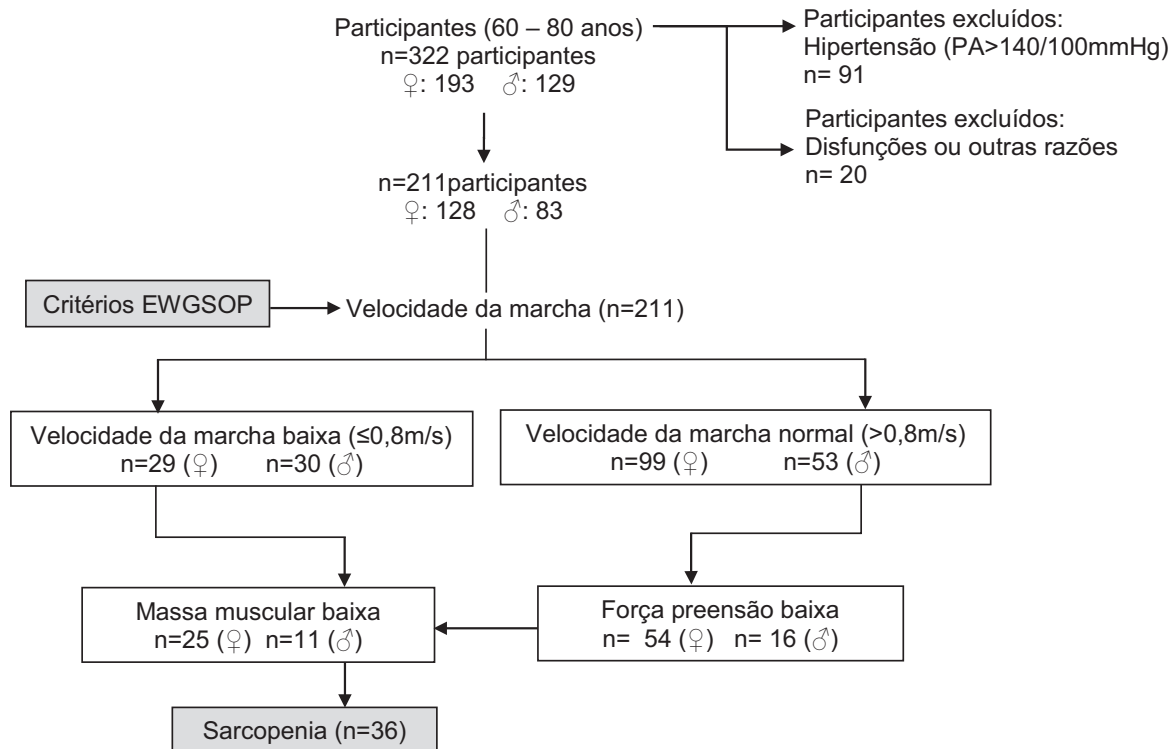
Participantes (60 – 80 anos)
n=322 participantes
♀: 193 ♂: 129

Participantes excluídos:
Hipertensão (PA>140/100mmHg)
n= 91

Participantes excluídos:
Disfunções ou outras razões
n= 20

n=211participantes
♀: 128 ♂: 83

Critérios EWGSOP

Velocidade da marcha (n=211)

Velocidade da marcha baixa (≤0,8m/s)
n=29 (♀) n=30 (♂)

Velocidade da marcha normal (>0,8m/s)
n=99 (♀) n=53 (♂)

Massa muscular baixa
n=25 (♀) n=11 (♂)

Força preensão baixa
n= 54 (♀) n= 16 (♂)

Sarcopenia (n=36)